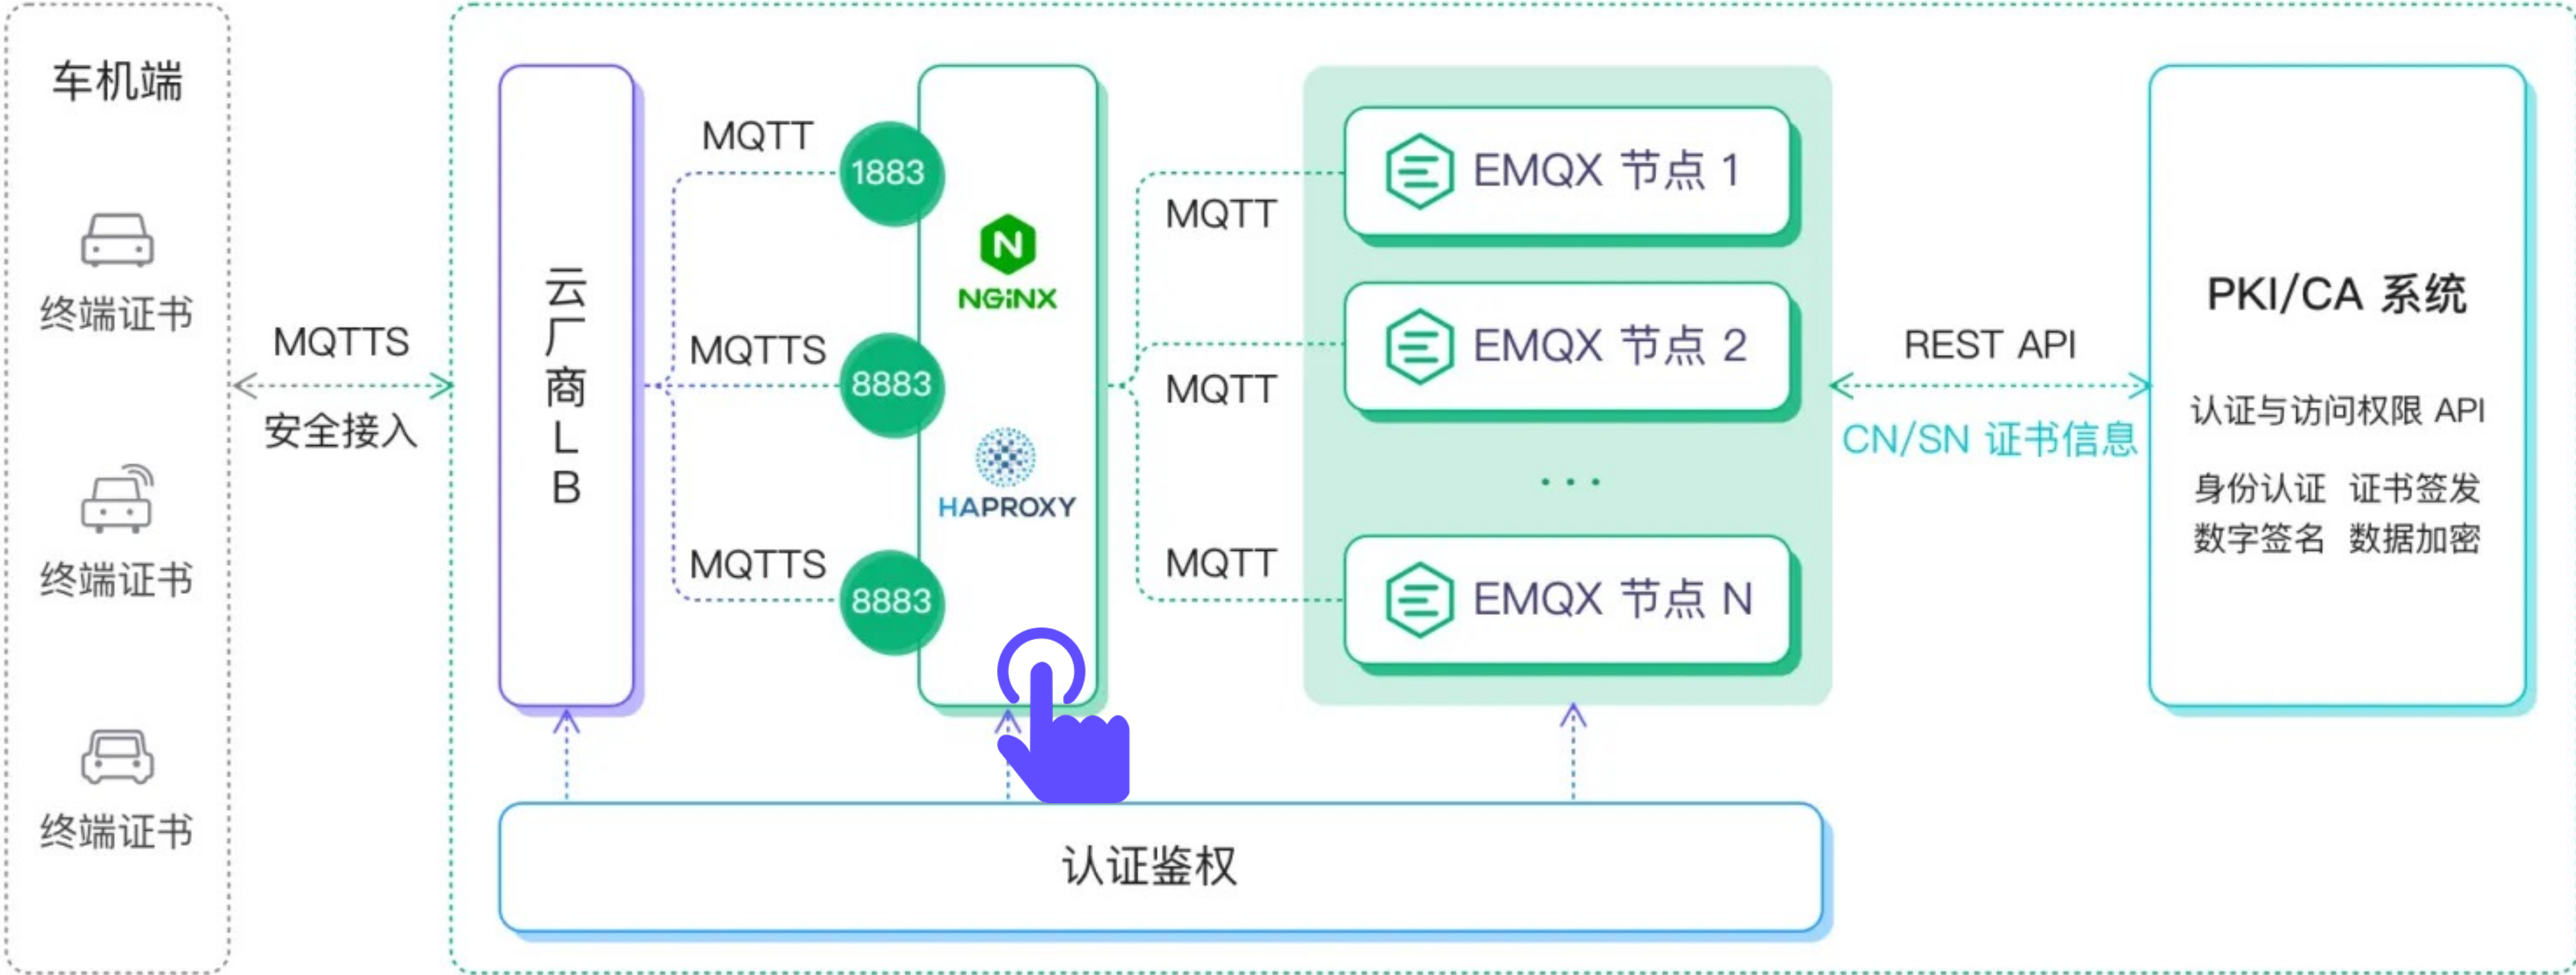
车机端

终端证书

终端证书

终端证书

MQTTS

安全接入

云厂商LB

MQTT 1883

MQTTS 8883

MQTTS 8883

NGINX

HAPROXY

MQTT

MQTT

MQTT

EMQX 节点 1

EMQX 节点 2

...

EMQX 节点 N

REST API

CN/SN 证书信息

PKI/CA 系统

认证与访问权限 API

身份认证 证书签发

数字签名 数据加密

认证鉴权